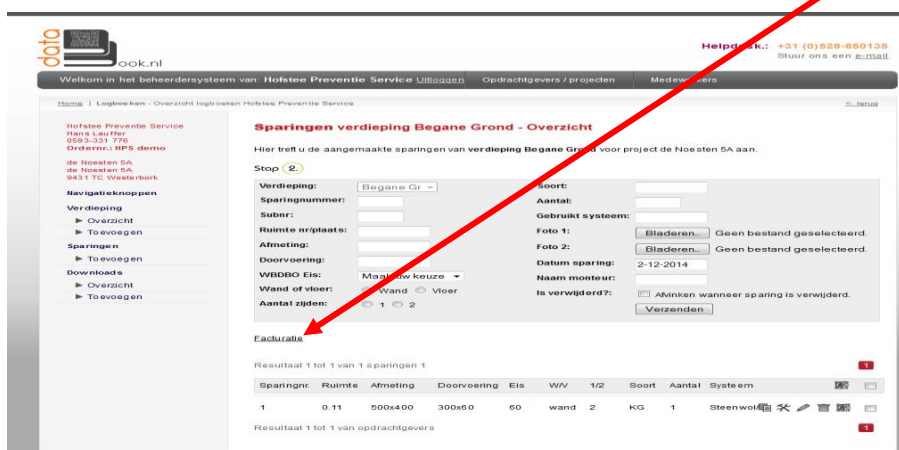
foto ook.nl

Helpdesk: +31 (0)528-850136
Stuur ons een e-mail

Welkom in het beheerdersysteem van: Hofstee Preventie Service Uitloggen | Opdrachtgevers / projecten | Medewerkers

Home | Logboeken - Overzicht logboeken Hofstee Preventie Service

<- terug

Hofstee Preventie Service
Hans Lauffer
0593-331 776
Ordernr.: HPS demo

de Noesten 5A
de Noesten 5A
9431 TC Westerbork

Navigatieknoppen

Verdieping
► Overzicht
► Toevoegen

Sparingen
► Toevoegen

Downloads
► Overzicht
► Toevoegen

Sparingen verdieping Begane Grond - Overzicht

Hier treft u de aangemaakte sparingen van verdieping Begane Grond voor project de Noesten 5A aan.

Stap 2.

Verdieping: Begane Gr
Sparingnummer:
Subnr:
Ruimte nr/plaats:
Afmeting:
Doorvoering:
WBDBO Eis: Maak uw keuze
Wand of vloer: Wand Vloer
Aantal zijden: 1 2

Soort:
Aantal:
Gebruikt systeem:
Foto 1: Bladeren... Geen bestand geselecteerd.
Foto 2: Bladeren... Geen bestand geselecteerd.
Datum sparing: 2-12-2014
Naam monteur:
Is verwijderd?: Afvinken wanneer sparing is verwijderd.
Verzenden

Facturatie

Resultaat 1 tot 1 van 1 sparingen 1

1

| Sparingnr. | Ruimte | Afmeting | Doorvoering | Eis | W/V | 1/2 | Soort | Aantal | Systeem |
|---|---|---|---|---|---|---|---|---|---|
| 1 | 0.11 | 500x400 | 300x60 | 60 | wand | 2 | KG | 1 | Steenwol |

Resultaat 1 tot 1 van opdrachtgevers

1